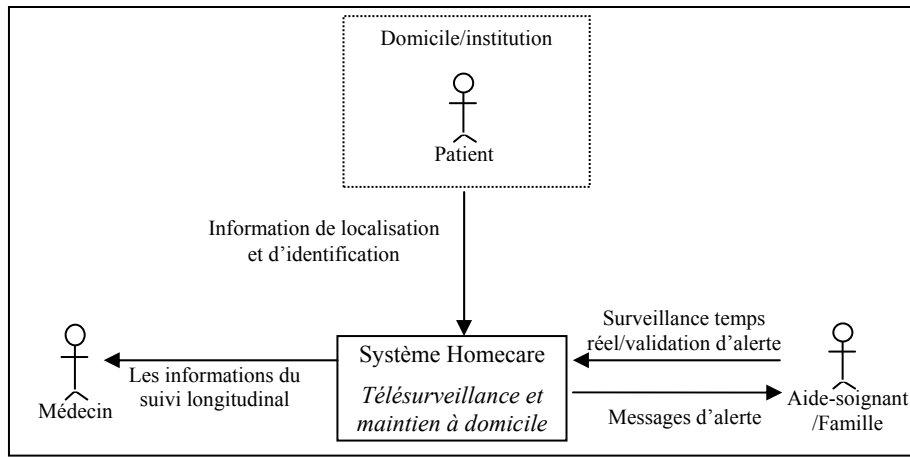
Domicile/institution

Patient

Information de localisation et d'identification

Médecin

Les informations du suivi longitudinal

Système Homecare

*Télésurveillance et maintien à domicile*

Surveillance temps réel/validation d'alerte

Messages d'alerte

Aide-soignant /Famille